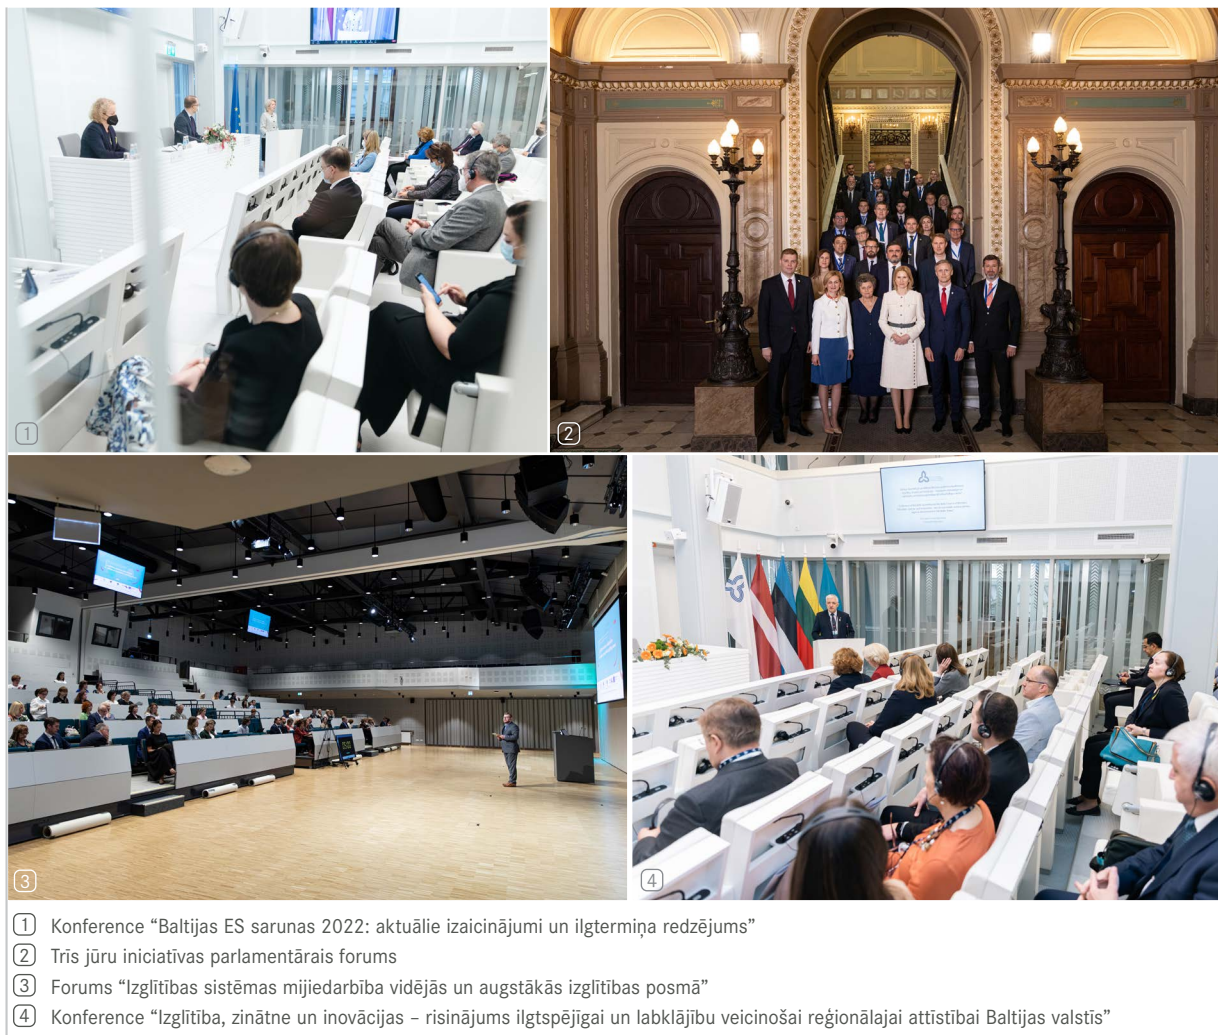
1

2

3

4

1 Konference “Baltijas ES sarunas 2022: aktuālie izaicinājumi un ilgtermiņa redzējums”

2 Trīs jūru iniciatīvas parlamentārais forums

3 Forums “Izglītības sistēmas mijiedarbība vidējās un augstākās izglītības posmā”

4 Konference “Izglītība, zinātne un inovācijas – risinājums ilgtspējīgai un labklājību veicinošai reģionālajai attīstībai Baltijas valstīs”